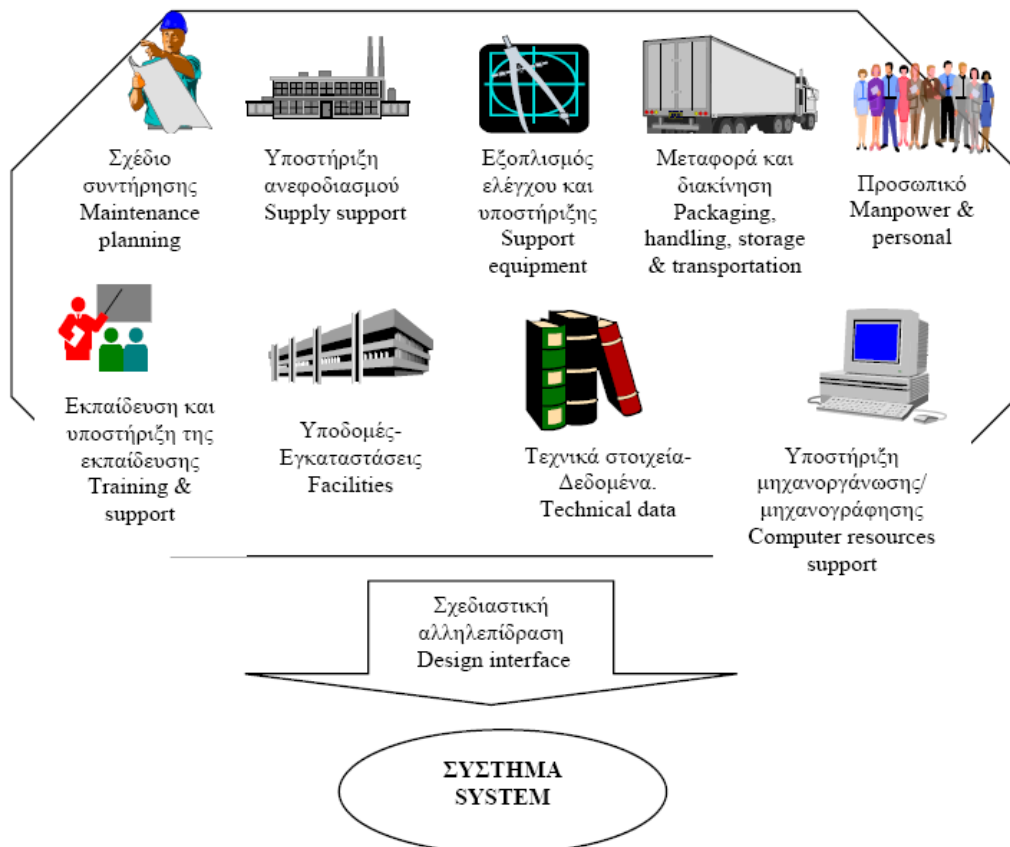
Σχέδιο συντήρησης
Maintenance planning

Υποστήριξη ανεφοδιασμού
Supply support

Εξοπλισμός ελέγχου και υποστήριξης
Support equipment

Μεταφορά και διακίνηση
Packaging, handling, storage & transportation

Προσωπικό
Manpower & personal

Εκπαίδευση και υποστήριξη της εκπαίδευσης
Training & support

Υποδομές-Εγκαταστάσεις
Facilities

Τεχνικά στοιχεία-Δεδομένα.
Technical data

Υποστήριξη μηχανοργάνωσης/ μηχανογράφησης
Computer resources support

Σχεδιαστική αλληλεπίδραση
Design interface

ΣΥΣΤΗΜΑ
SYSTEM